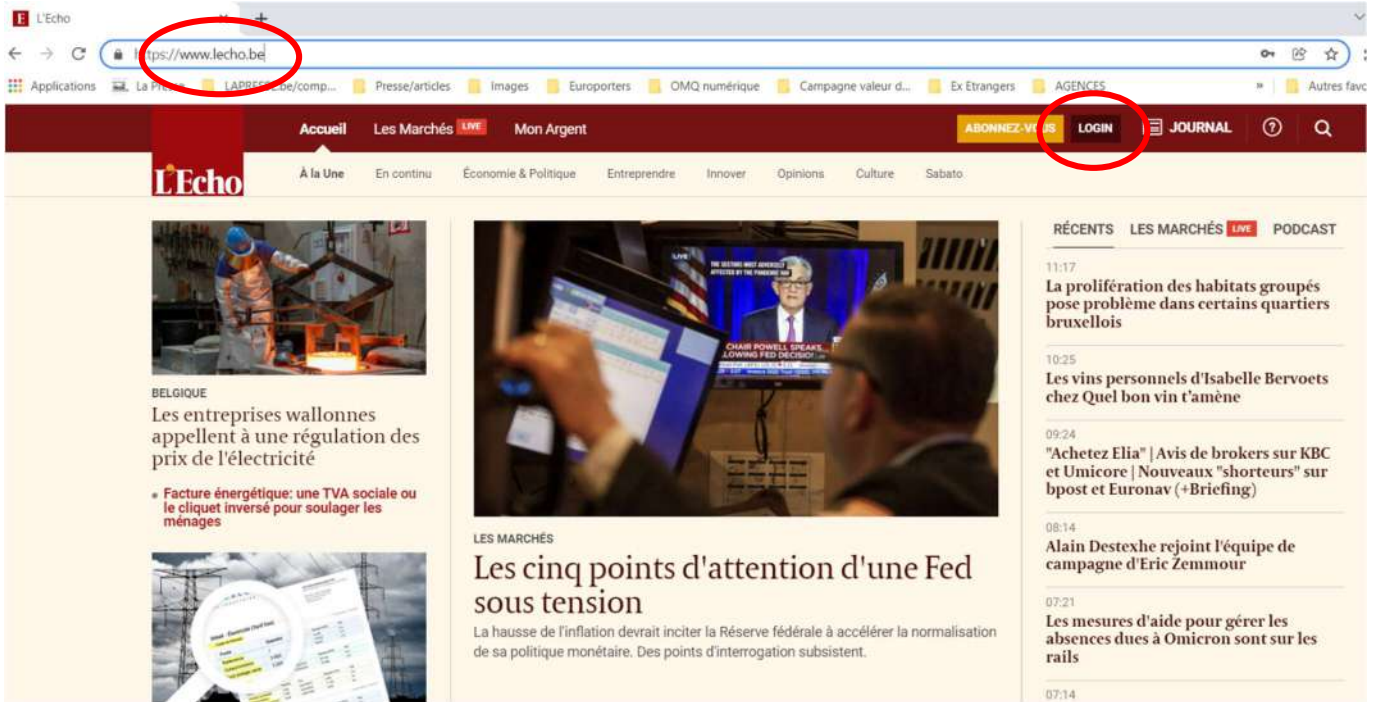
L'Echo

https://www.lecho.be

Applications La Presse LAPRESSE.be/comp... Presse/articles Images Europorters OMQ numérique Campagne valeur d... Ex Etrangers AGENCES » Autres favo

Accueil Les Marchés LIVE Mon Argent ABONNEZ-VOUS LOGIN JOURNAL

L'Echo

À la Une En continu Économie & Politique Entreprendre Innover Opinions Culture Sabato

BELGIQUE
Les entreprises wallonnes appellent à une régulation des prix de l'électricité

• Facture énergétique: une TVA sociale ou le cliquet inversé pour soulager les ménages

CHAIR POWELL SPEAKS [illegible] FED DECISION

LES MARCHÉS
Les cinq points d'attention d'une Fed sous tension
La hausse de l'inflation devrait inciter la Réserve fédérale à accélérer la normalisation de sa politique monétaire. Des points d'interrogation subsistent.

RÉCENTS LES MARCHÉS LIVE PODCAST

11:17
La prolifération des habitats groupés pose problème dans certains quartiers bruxellois

10:25
Les vins personnels d'Isabelle Bervoets chez Quel bon vin t'amène

09:24
"Achetez Elia" | Avis de brokers sur KBC et Umicore | Nouveaux "shorteurs" sur bpost et Euronav (+Briefing)

08:14
Alain Destexhe rejoint l'équipe de campagne d'Eric Zemmour

07:21
Les mesures d'aide pour gérer les absences dues à Omicron sont sur les rails

07:14